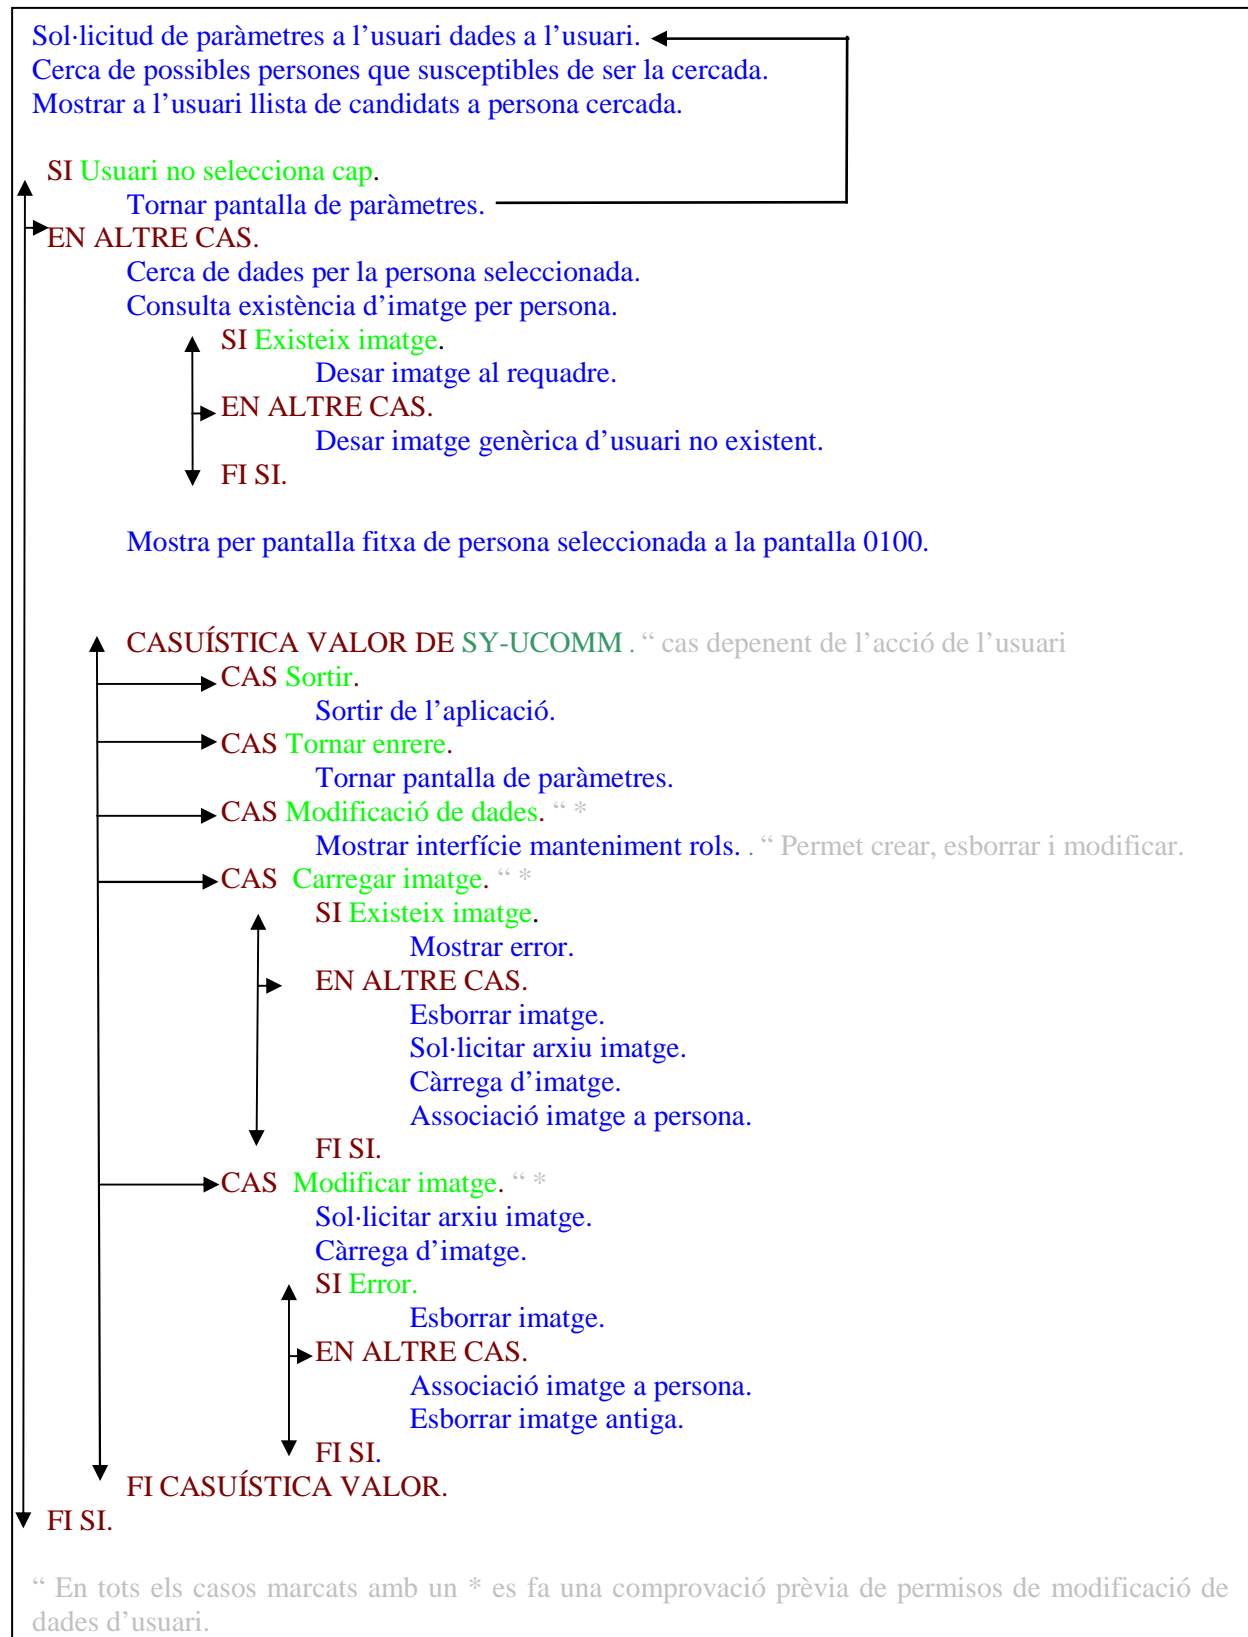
Sol·licitud de paràmetres a l'usuari dades a l'usuari.
Cerca de possibles persones que susceptibles de ser la cercada.
Mostrar a l'usuari llista de candidats a persona cercada.

SI Usuari no selecciona cap.
Tornar pantalla de paràmetres.
EN ALTRE CAS.
Cerca de dades per la persona seleccionada.
Consulta existència d'imatge per persona.
SI Existeix imatge.
Desar imatge al requadre.
EN ALTRE CAS.
Desar imatge genèrica d'usuari no existent.
FI SI.

Mostra per pantalla fitxa de persona seleccionada a la pantalla 0100.

CASUÍSTICA VALOR DE SY-UCOMM . " cas depenent de l'acció de l'usuari
CAS Sortir.
Sortir de l'aplicació.
CAS Tornar enrere.
Tornar pantalla de paràmetres.
CAS Modificació de dades. " *
Mostrar interfície manteniment rols. . " Permet crear, esborrar i modificar.
CAS Carregar imatge. " *
SI Existeix imatge.
Mostrar error.
EN ALTRE CAS.
Esborrar imatge.
Sol·licitar arxiu imatge.
Càrrega d'imatge.
Associació imatge a persona.
FI SI.
CAS Modificar imatge. " *
Sol·licitar arxiu imatge.
Càrrega d'imatge.
SI Error.
Esborrar imatge.
EN ALTRE CAS.
Associació imatge a persona.
Esborrar imatge antiga.
FI SI.
FI CASUÍSTICA VALOR.
FI SI.

" En tots els casos marcats amb un * es fa una comprovació prèvia de permisos de modificació de dades d'usuari.